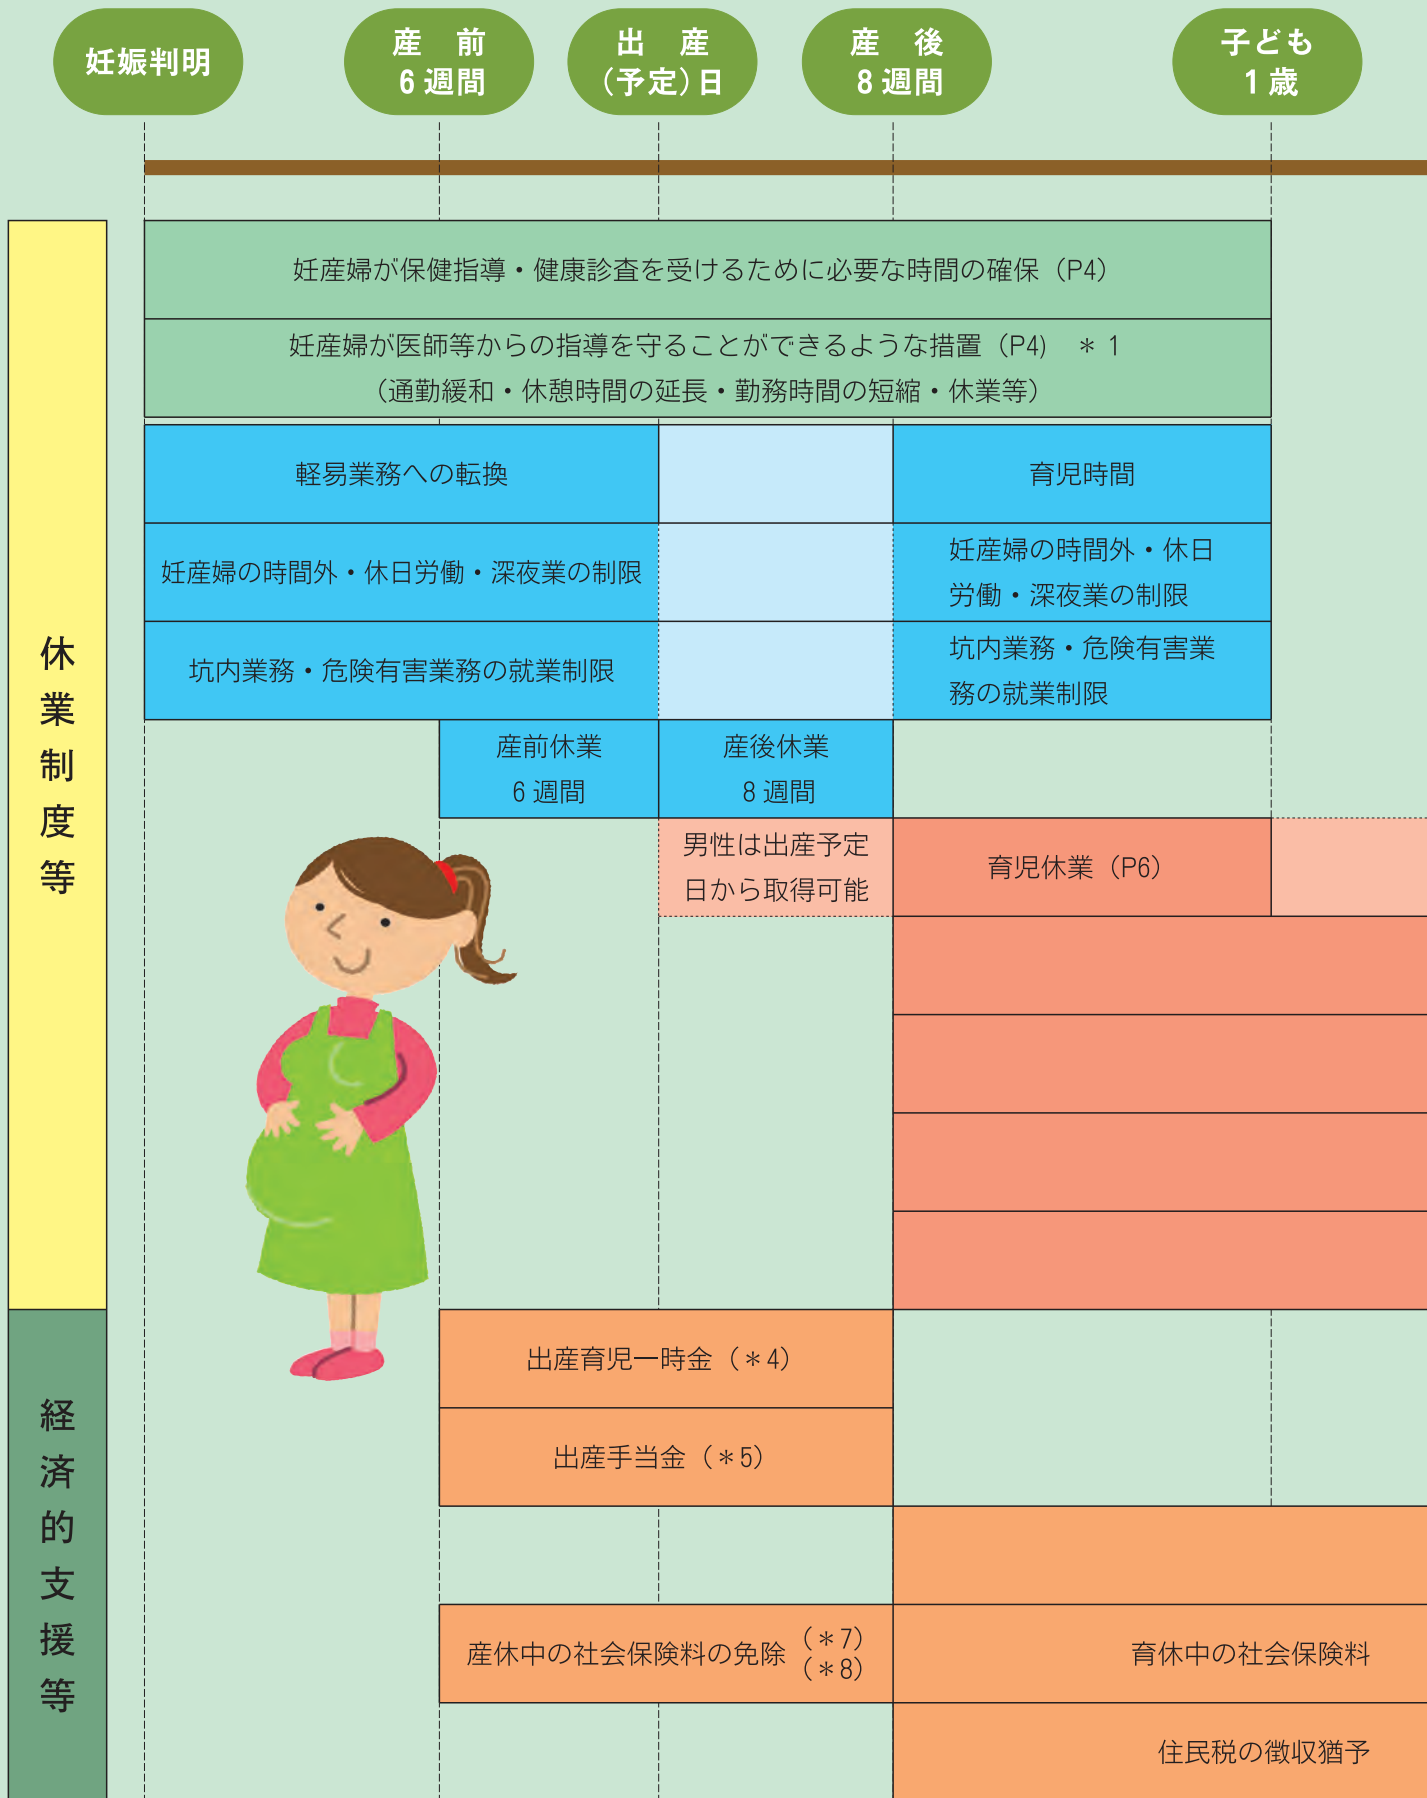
妊娠判明

産　前
6 週間

出　産
（予定）日

産　後
8 週間

子ども
1 歳

休業制度等

妊産婦が保健指導・健康診査を受けるために必要な時間の確保（P4）

妊産婦が医師等からの指導を守ることができるような措置（P4）　＊ 1
（通勤緩和・休憩時間の延長・勤務時間の短縮・休業等）

軽易業務への転換

育児時間

妊産婦の時間外・休日労働・深夜業の制限

妊産婦の時間外・休日労働・深夜業の制限

坑内業務・危険有害業務の就業制限

坑内業務・危険有害業務の就業制限

産前休業
6 週間

産後休業
8 週間

男性は出産予定日から取得可能

育児休業（P6）

経済的支援等

出産育児一時金（＊4）

出産手当金（＊5）

産休中の社会保険料の免除（＊7）（＊8）

育休中の社会保険料

住民税の徴収猶予